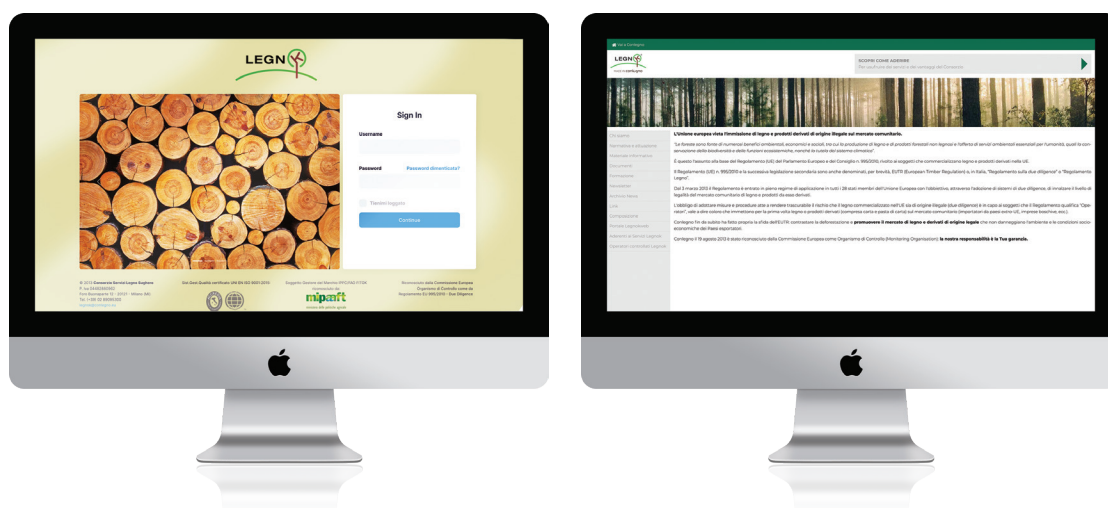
LEGN

Sign In

Username

Password

Password dimenticata?

Tienimi loggato

Continua

© 2013 Consorzio Servizi Legno Sughero
P. iva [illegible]
Foro Buonaparte 12 - 20121 - Milano (MI)
Tel. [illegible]
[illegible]

Sist.Gest.Qualità certificato UNI EN ISO 9001:2015

Soggetto Gestore del Marchio PEFC/18-44-01/PEFC

riconosciuto dal
mipaaft

Riconosciuto dalla Commissione Europea
Organismo di Controllo come da
Regolamento EU 995/2010 - Due Diligence

Vai a Conlegno

LEGN

SCOPRI COME ADERIRE
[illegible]

Chi Siamo
Normativa e adempimenti
Materiale informativo
Documenti
Formazione
Newsletter
FAQ/Hot News
Link
Contattaci
Portale Legnosfera
Marchio di Servizi Legnosi
Operatori verificabili Legnosi

L'Unione europea vieta l'immissione di legno e prodotti derivati di origine illegale sul mercato comunitario.

"Le foreste sono fonte di numerosi benefici ambientali, economici e sociali, tra cui la produzione di legno e di prodotti forestali non legnosi e l'offerta di servizi ambientali essenziali per l'umanità, quali la conservazione della biodiversità e delle funzioni ecosistemiche, nonché la tutela del sistema climatico".

È questo l'assunto alla base del Regolamento (UE) del Parlamento Europeo e del Consiglio n. 995/2010, rivolto ai soggetti che commercializzano legno e prodotti derivati nella UE.

Il Regolamento (UE) n. 995/2010 e la successiva legislazione secondaria sono anche denominati, per brevità, EUTR (European Timber Regulation) o, in Italia, "Regolamento sulla due diligence" o "Regolamento Legno".

Dal 3 marzo 2013 il Regolamento è entrato in pieno regime di applicazione in tutti i 28 stati membri dell'Unione Europea con l'obbiettivo, attraverso l'adozione di sistemi di due diligence, di innalzare il livello di legalità del mercato comunitario di legno e prodotti da esso derivati.

L'obbligo di adottare misure e procedure atte a rendere trascurabile il rischio che il legno commercializzato nell'UE sia di origine illegale (due diligence) è in capo ai soggetti che il Regolamento qualifica "Operatori", vale a dire coloro che immettono per la prima volta legno o prodotti derivati (compresa carta e pasta di carta) sul mercato comunitario (importatori da paesi extra-UE, imprese boschive, ecc.).

Conlegno fin da subito ha fatto propria la sfida dell'EUTR: contrastare la deforestazione e promuovere il mercato di legno e derivati di origine legale che non danneggiano l'ambiente e le condizioni socio-economiche dei Paesi esportatori.

Conlegno il 19 agosto 2013 è stato riconosciuto dalla Commissione Europea come Organismo di Controllo (Monitoring Organisation): la nostra responsabilità è la Tua garanzia.